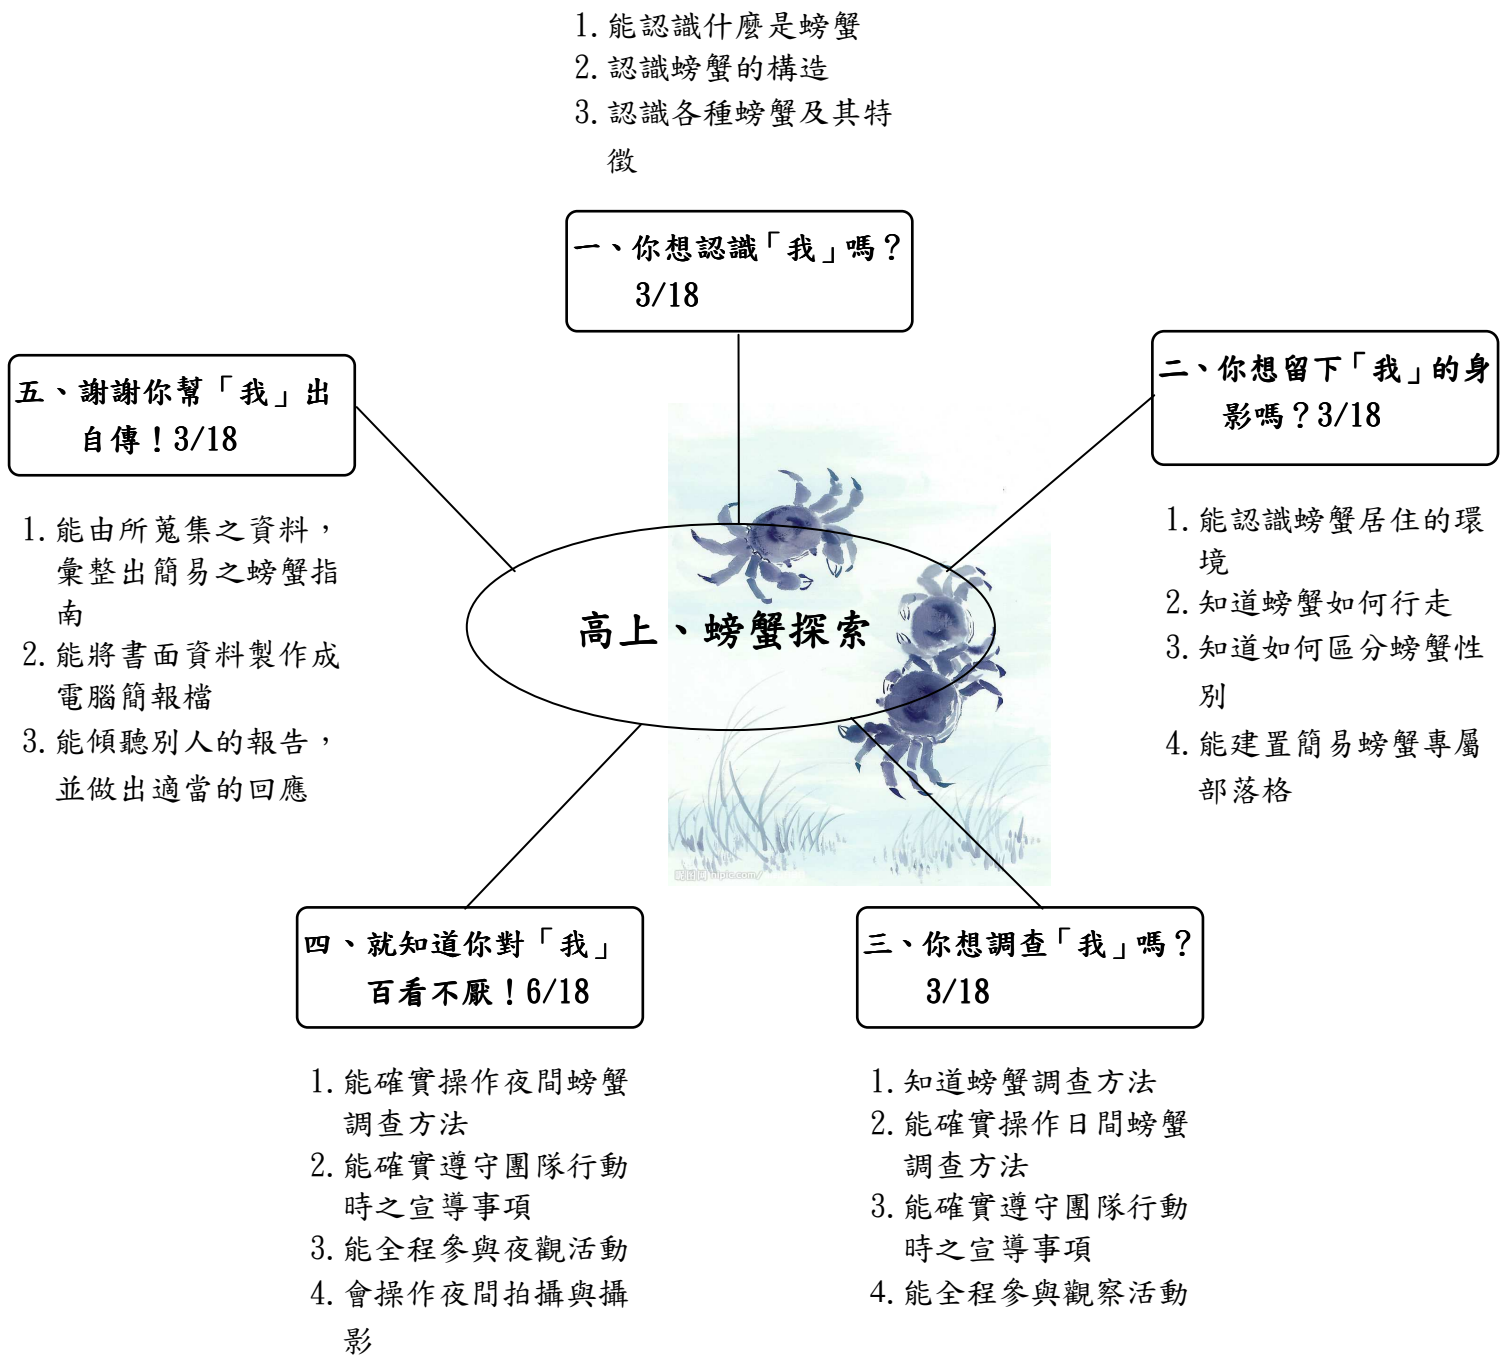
1. 能認識什麼是螃蟹
2. 認識螃蟹的構造
3. 認識各種螃蟹及其特徵

一、你想認識「我」嗎？3/18

五、謝謝你幫「我」出自傳！3/18

1. 能由所蒐集之資料，彙整出簡易之螃蟹指南
2. 能將書面資料製作成電腦簡報檔
3. 能傾聽別人的報告，並做出適當的回應

二、你想留下「我」的身影嗎？3/18

1. 能認識螃蟹居住的環境
2. 知道螃蟹如何行走
3. 知道如何區分螃蟹性別
4. 能建置簡易螃蟹專屬部落格

高上、螃蟹探索

四、就知道你對「我」百看不厭！6/18

1. 能確實操作夜間螃蟹調查方法
2. 能確實遵守團隊行動時之宣導事項
3. 能全程參與夜觀活動
4. 會操作夜間拍攝與攝影

三、你想調查「我」嗎？3/18

1. 知道螃蟹調查方法
2. 能確實操作日間螃蟹調查方法
3. 能確實遵守團隊行動時之宣導事項
4. 能全程參與觀察活動